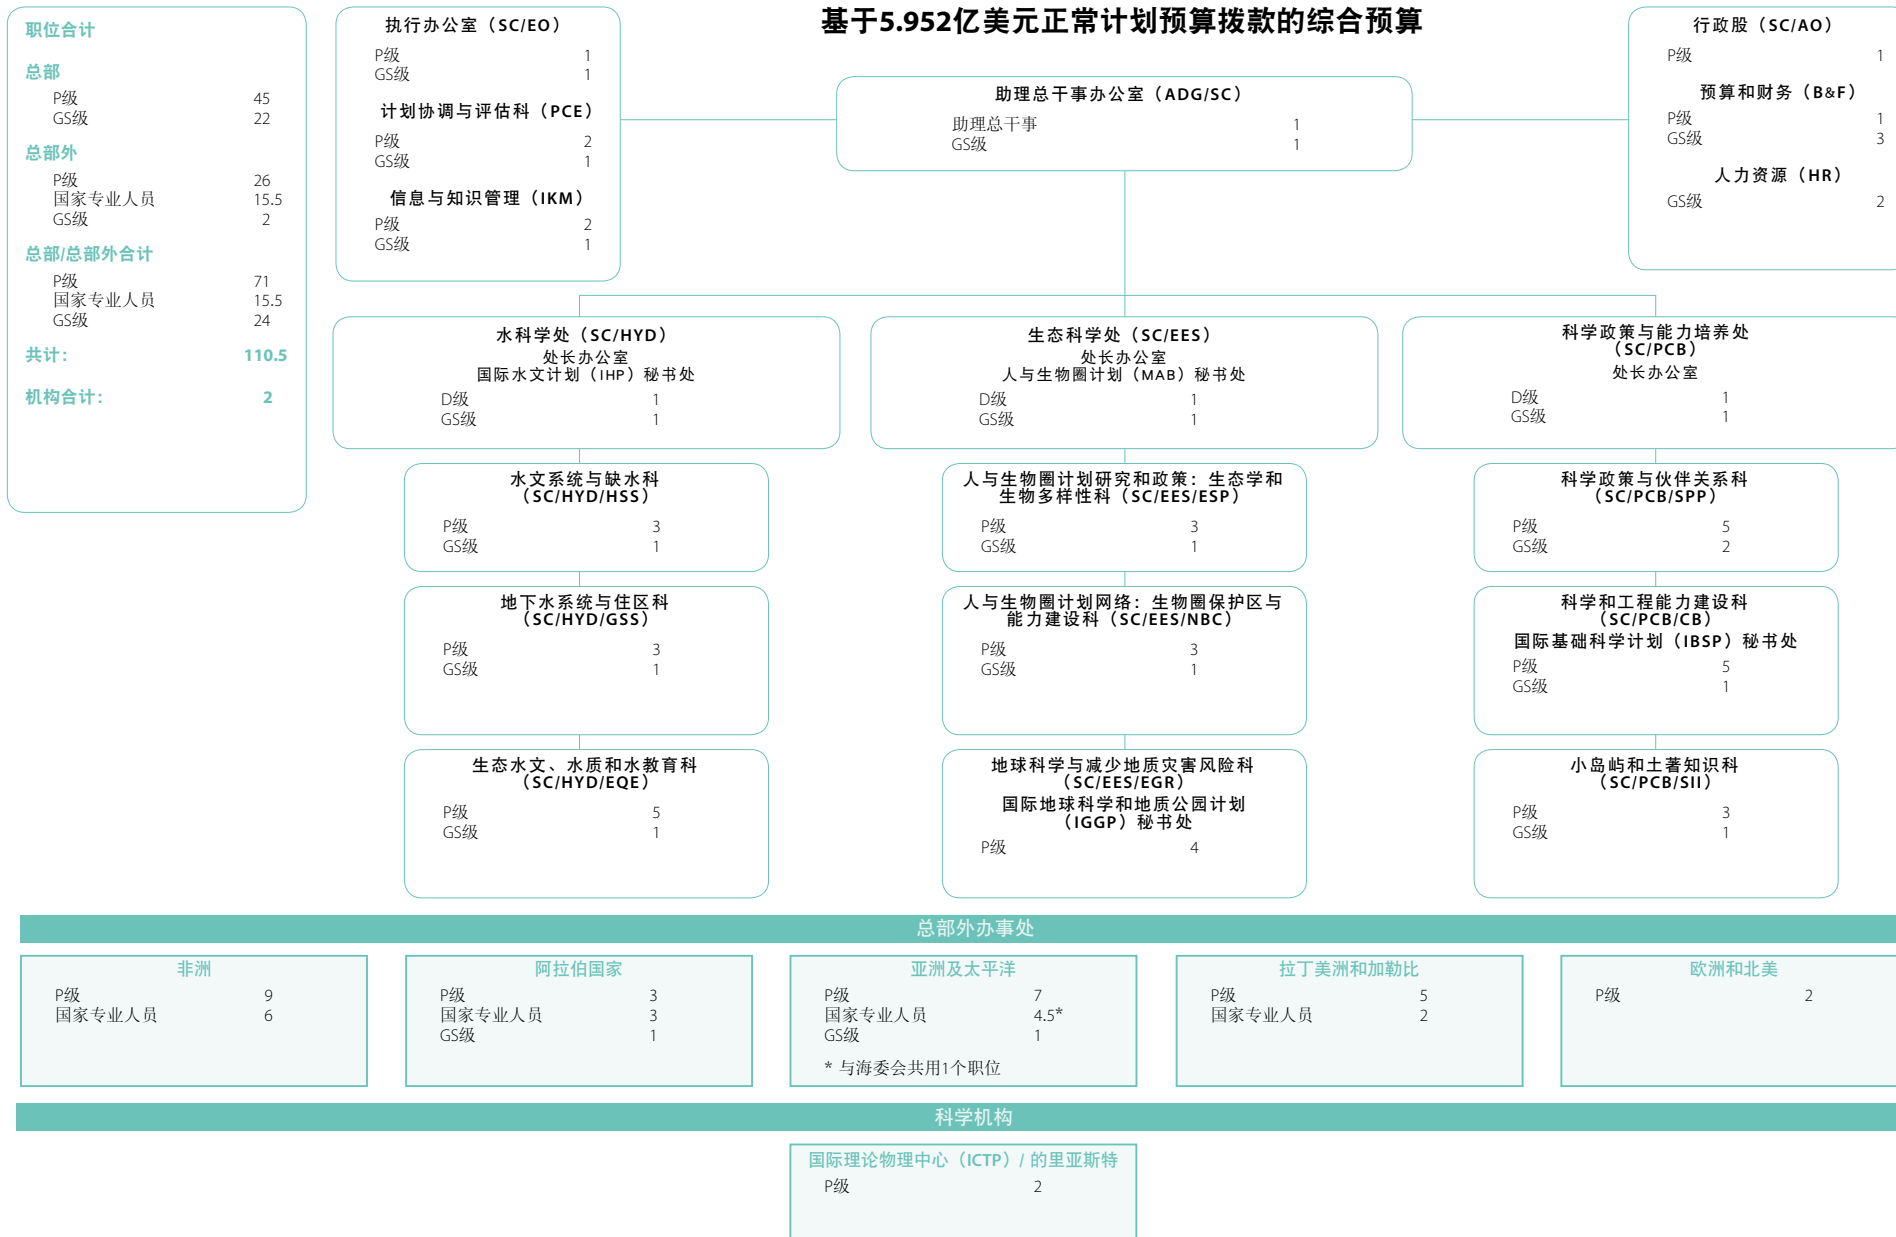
基于5.952亿美元正常计划预算拨款的综合预算

职位合计

总部
P级 45
GS级 22

总部外
P级 26
国家专业人员 15.5
GS级 2

总部/总部外合计
P级 71
国家专业人员 15.5
GS级 24

共计： 110.5

机构合计： 2

执行办公室（SC/EO）
P级 1
GS级 1

计划协调与评估科（PCE）
P级 2
GS级 1

信息与知识管理（IKM）
P级 2
GS级 1

助理总干事办公室（ADG/SC）
助理总干事 1
GS级 1

行政股（SC/AO）
P级 1

预算和财务（B&F）
P级 1
GS级 3

人力资源（HR）
GS级 2

水科学处（SC/HYD）
处长办公室
国际水文计划（IHP）秘书处
D级 1
GS级 1

生态科学处（SC/EES）
处长办公室
人与生物圈计划（MAB）秘书处
D级 1
GS级 1

科学政策与能力培养处（SC/PCB）
处长办公室
D级 1
GS级 1

水文系统与缺水科（SC/HYD/HSS）
P级 3
GS级 1

人与生物圈计划研究和政策：生态学和生物多样性科（SC/EES/ESP）
P级 3
GS级 1

科学政策与伙伴关系科（SC/PCB/SPP）
P级 5
GS级 2

地下水系统与住区科（SC/HYD/GSS）
P级 3
GS级 1

人与生物圈计划网络：生物圈保护区与能力建设科（SC/EES/NBC）
P级 3
GS级 1

科学和工程能力建设科（SC/PCB/CB）
国际基础科学计划（IBSP）秘书处
P级 5
GS级 1

生态水文、水质和水教育科（SC/HYD/EQE）
P级 5
GS级 1

地球科学与减少地质灾害风险科（SC/EES/EGR）
国际地球科学和地质公园计划（IGGP）秘书处
P级 4

小岛屿和土著知识科（SC/PCB/SII）
P级 3
GS级 1

总部外办事处

非洲
P级 9
国家专业人员 6

阿拉伯国家
P级 3
国家专业人员 3
GS级 1

亚洲及太平洋
P级 7
国家专业人员 4.5*
GS级 1
* 与海委会共用1个职位

拉丁美洲和加勒比
P级 5
国家专业人员 2

欧洲和北美
P级 2

科学机构

国际理论物理中心（ICTP）/的里亚斯特
P级 2